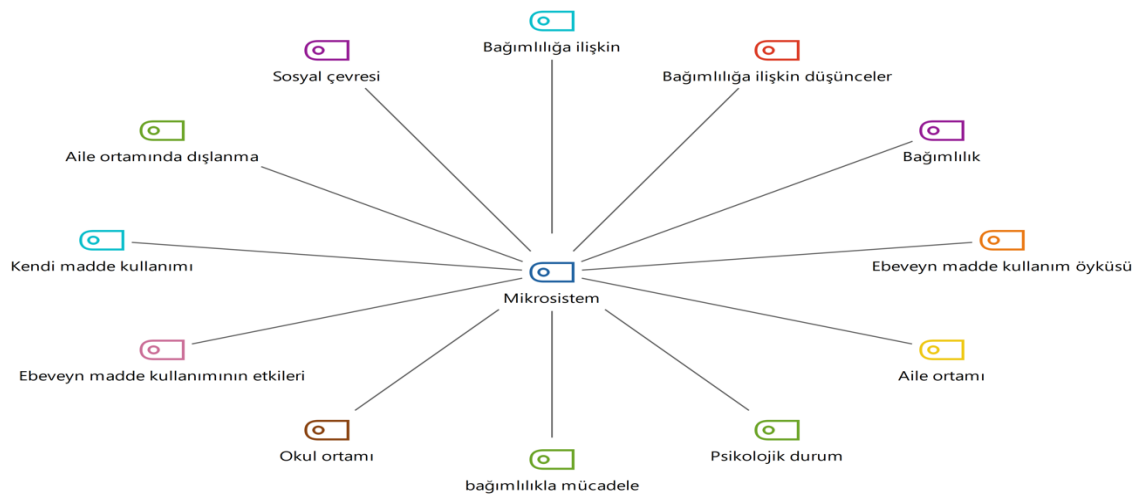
Bağımlılığa ilişkin

Sosyal çevresi

Bağımlılığa ilişkin düşünceler

Aile ortamında dışlanma

Bağımlılık

Kendi madde kullanımı

Mikrosistem

Ebeveyn madde kullanım öyküsü

Ebeveyn madde kullanımının etkileri

Aile ortamı

Okul ortamı

Psikolojik durum

bağımlılıkla mücadele